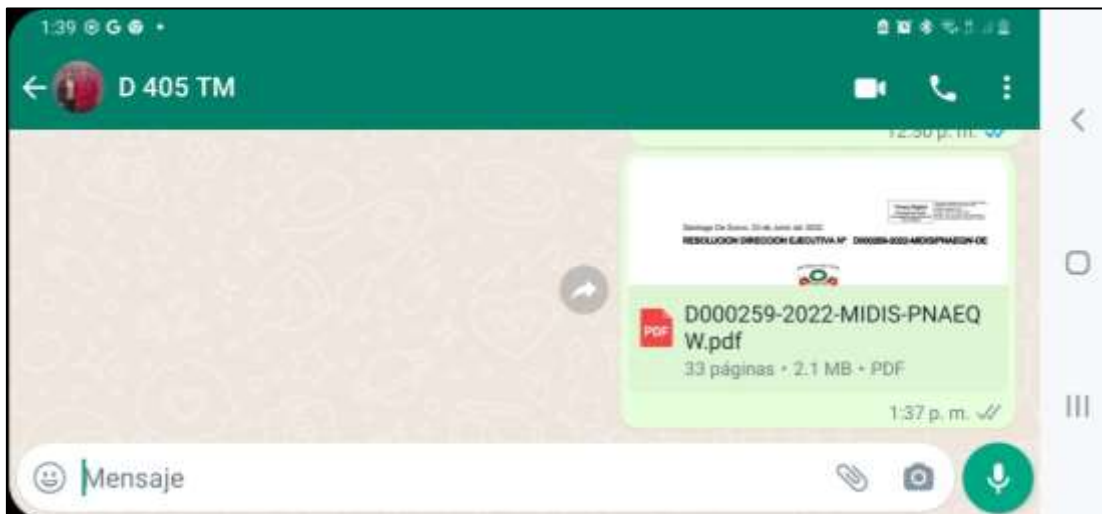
1:39

D 405 TM

12:50 p. m.

Santiago De Surco, 23 de Junio del 2022

RESOLUCION DIRECCION EJECUTIVA N° D000259-2022-MIDIS/PNAEQW-DE

PDF D000259-2022-MIDIS-PNAEQW.pdf

33 páginas • 2.1 MB • PDF

1:37 p. m.

Mensaje